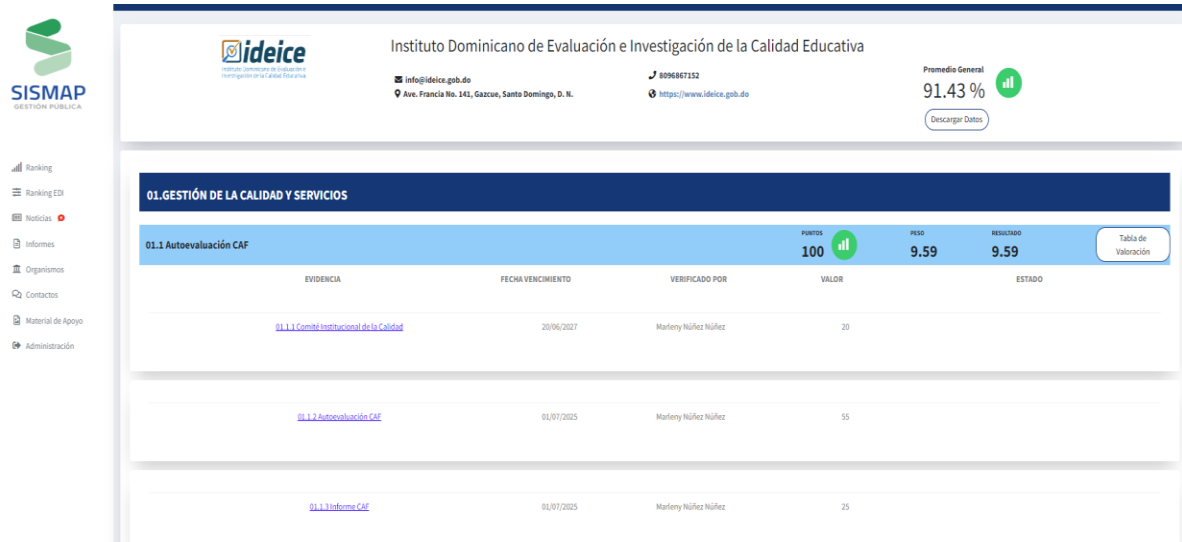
SISMAP
GESTIÓN PÚBLICA

Ranking
Ranking EDI
Noticias
Informes
Organismos
Contactos
Material de Apoyo
Administración

ideice
Instituto Dominicano de Evaluación e Investigación de la Calidad Educativa

Instituto Dominicano de Evaluación e Investigación de la Calidad Educativa
info@ideice.gob.do
Ave. Francia No. 141, Gazcue, Santo Domingo, D. N.
8096867152
https://www.ideice.gob.do

Promedio General
91.43 %
Descargar Datos

01.GESTIÓN DE LA CALIDAD Y SERVICIOS

01.1 Autoevaluación CAF
PUNTOS
100
PESO
9.59
RESULTADO
9.59
Tabla de Valoración

| EVIDENCIA | FECHA VENCIMIENTO | VERIFICADO POR | VALOR | ESTADO |
|---|---|---|---|---|
| 01.1.1 Comité Institucional de la Calidad | 20/06/2027 | Marleny Núñez Núñez | 20 | |
| 01.1.2 Autoevaluación CAF | 01/07/2025 | Marleny Núñez Núñez | 55 | |
| 01.1.3 Informe CAF | 01/07/2025 | Marleny Núñez Núñez | 25 | |